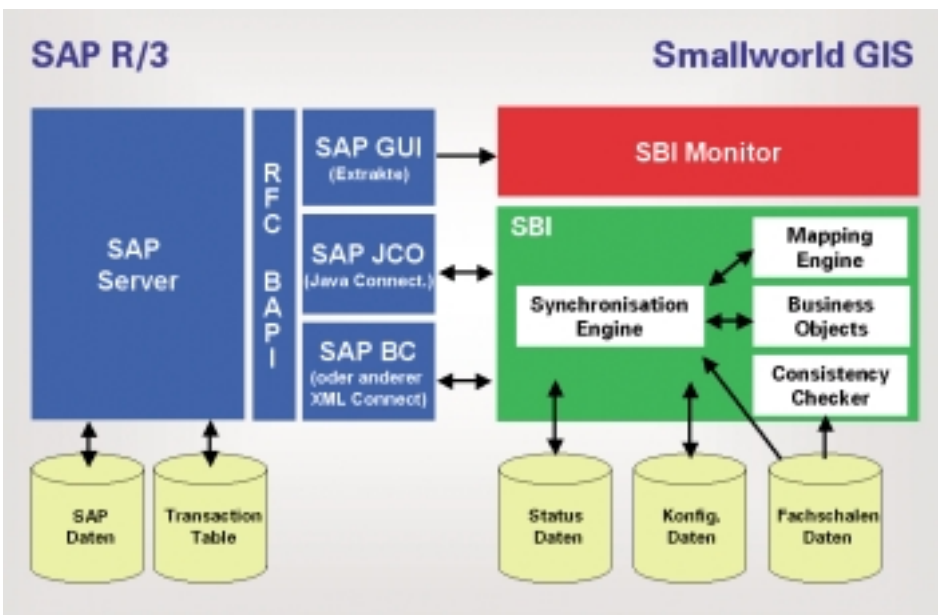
SAP R/3

Smallworld GIS

SAP Server

RFC BAPI

SAP GUI (Extrakte)

SAP JCO (Java Connect.)

SAP BC (oder anderer XML Connect)

SBI Monitor

SBI

Synchronisation Engine

Mapping Engine

Business Objects

Consistency Checker

SAP Daten

Transaction Table

Status Daten

Konfig. Daten

Fachschalen Daten